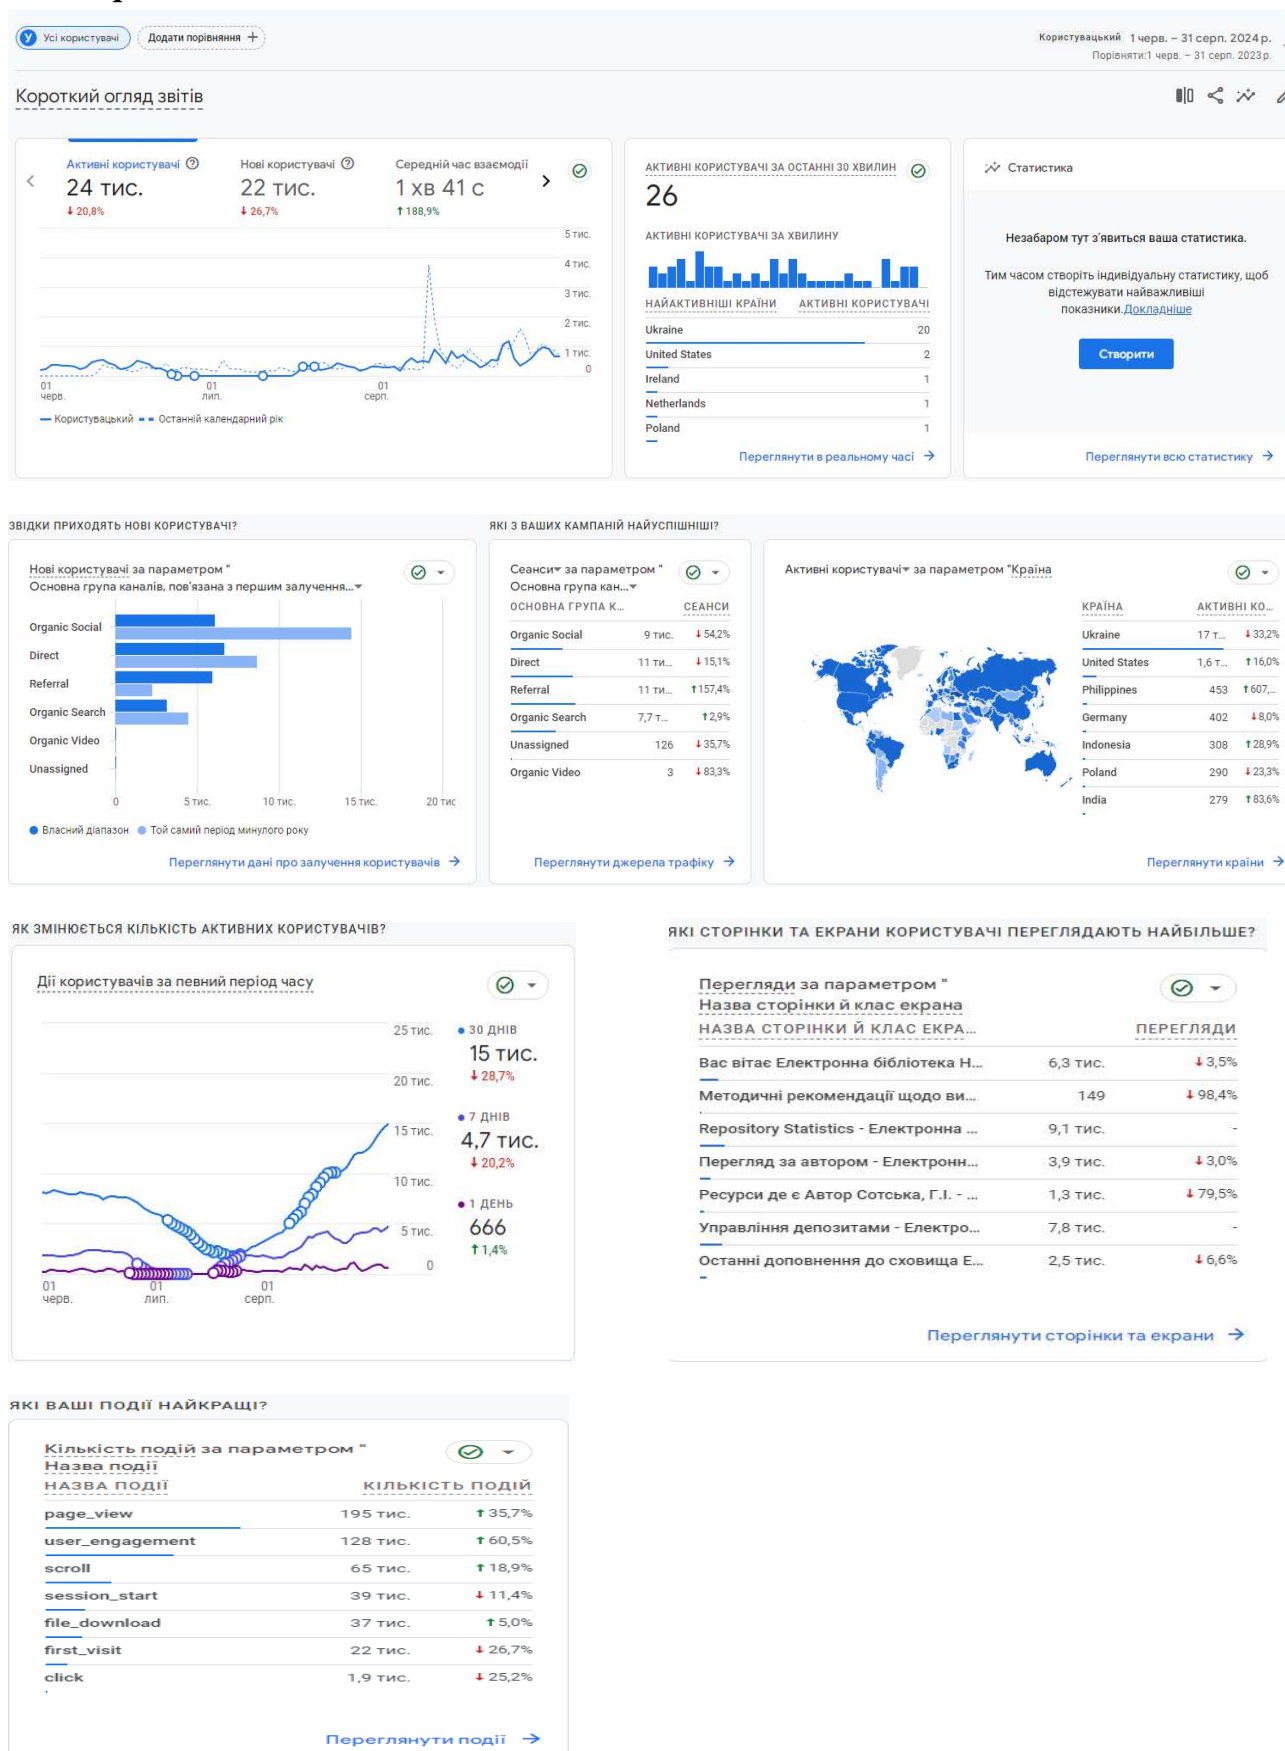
Усі користувачі | Додати порівняння +

Користувацький 1 черв. – 31 серп. 2024 р.
Порівняти:1 черв. – 31 серп. 2023 р.

Короткий огляд звітів

Активні користувачі 24 тис. ↓20,8%
Нові користувачі 22 тис. ↓26,7%
Середній час взаємодії 1 хв 41 с ↑188,9%

5 тис.
4 тис.
3 тис.
2 тис.
1 тис.
0
01 черв.
01 лип.
01 серп.
— Користувацький - - Останній календарний рік

АКТИВНІ КОРИСТУВАЧІ ЗА ОСТАННІ 30 ХВИЛИН
26
АКТИВНІ КОРИСТУВАЧІ ЗА ХВИЛИНУ

| НАЙАКТИВНІШІ КРАЇНИ | АКТИВНІ КОРИСТУВАЧІ |
|---|---|
| Ukraine | 20 |
| United States | 2 |
| Ireland | 1 |
| Netherlands | 1 |
| Poland | 1 |

Переглянути в реальному часі →

Статистика
Незабаром тут з'явиться ваша статистика.
Тим часом створіть індивідуальну статистику, щоб відстежувати найважливіші показники. Докладніше
Створити
Переглянути всю статистику →

ЗВІДКИ ПРИХОДЯТЬ НОВІ КОРИСТУВАЧІ?

Нові користувачі за параметром " Основна група каналів, пов'язана з першим залученн...
Organic Social
Direct
Referral
Organic Search
Organic Video
Unassigned
0 5 тис. 10 тис. 15 тис. 20 тис
● Власний діапазон ● Той самий період минулого року
Переглянути дані про залучення користувачів →

ЯКІ З ВАШИХ КАМПАНІЙ НАЙУСПІШНІШІ?

Сеанси за параметром " Основна група кан...

| ОСНОВНА ГРУПА К... | СЕАНСИ | |
|---|---|---|
| Organic Social | 9 тис. | ↓54,2% |
| Direct | 11 ти... | ↓15,1% |
| Referral | 11 ти... | ↑157,4% |
| Organic Search | 7,7 т... | ↑2,9% |
| Unassigned | 126 | ↓35,7% |
| Organic Video | 3 | ↓83,3% |

Переглянути джерела трафіку →

Активні користувачі за параметром "Країна

| КРАЇНА | АКТИВНІ КО... | |
|---|---|---|
| Ukraine | 17 т... | ↓33,2% |
| United States | 1,6 т... | ↑16,0% |
| Philippines | 453 | ↑607,... |
| Germany | 402 | ↓8,0% |
| Indonesia | 308 | ↑28,9% |
| Poland | 290 | ↓23,3% |
| India | 279 | ↑83,6% |

Переглянути країни →

ЯК ЗМІНЮЄТЬСЯ КІЛЬКІСТЬ АКТИВНИХ КОРИСТУВАЧІВ?

Дії користувачів за певний період часу
25 тис.
20 тис.
15 тис.
10 тис.
5 тис.
0
01 черв.
01 лип.
01 серп.
● 30 ДНІВ 15 тис. ↓28,7%
● 7 ДНІВ 4,7 тис. ↓20,2%
● 1 ДЕНЬ 666 ↑1,4%

ЯКІ СТОРІНКИ ТА ЕКРАНИ КОРИСТУВАЧІ ПЕРЕГЛЯДАЮТЬ НАЙБІЛЬШЕ?

Перегляди за параметром " Назва сторінки й клас екрана

| НАЗВА СТОРІНКИ Й КЛАС ЕКРА... | ПЕРЕГЛЯДИ | |
|---|---|---|
| Вас вітає Електронна бібліотека Н... | 6,3 тис. | ↓3,5% |
| Методичні рекомендації щодо ви... | 149 | ↓98,4% |
| Repository Statistics - Електронна ... | 9,1 тис. | - |
| Перегляд за автором - Електронн... | 3,9 тис. | ↓3,0% |
| Ресурси де є Автор Сотська, Г.І. - ... | 1,3 тис. | ↓79,5% |
| Управління депозитами - Електро... | 7,8 тис. | - |
| Останні доповнення до сховища Е... | 2,5 тис. | ↓6,6% |

Переглянути сторінки та екрани →

ЯКІ ВАШІ ПОДІЇ НАЙКРАЩІ?

Кількість подій за параметром " Назва події

| НАЗВА ПОДІЇ | КІЛЬКІСТЬ ПОДІЙ | |
|---|---|---|
| page_view | 195 тис. | ↑35,7% |
| user_engagement | 128 тис. | ↑60,5% |
| scroll | 65 тис. | ↑18,9% |
| session_start | 39 тис. | ↓11,4% |
| file_download | 37 тис. | ↑5,0% |
| first_visit | 22 тис. | ↓26,7% |
| click | 1,9 тис. | ↓25,2% |

Переглянути події →